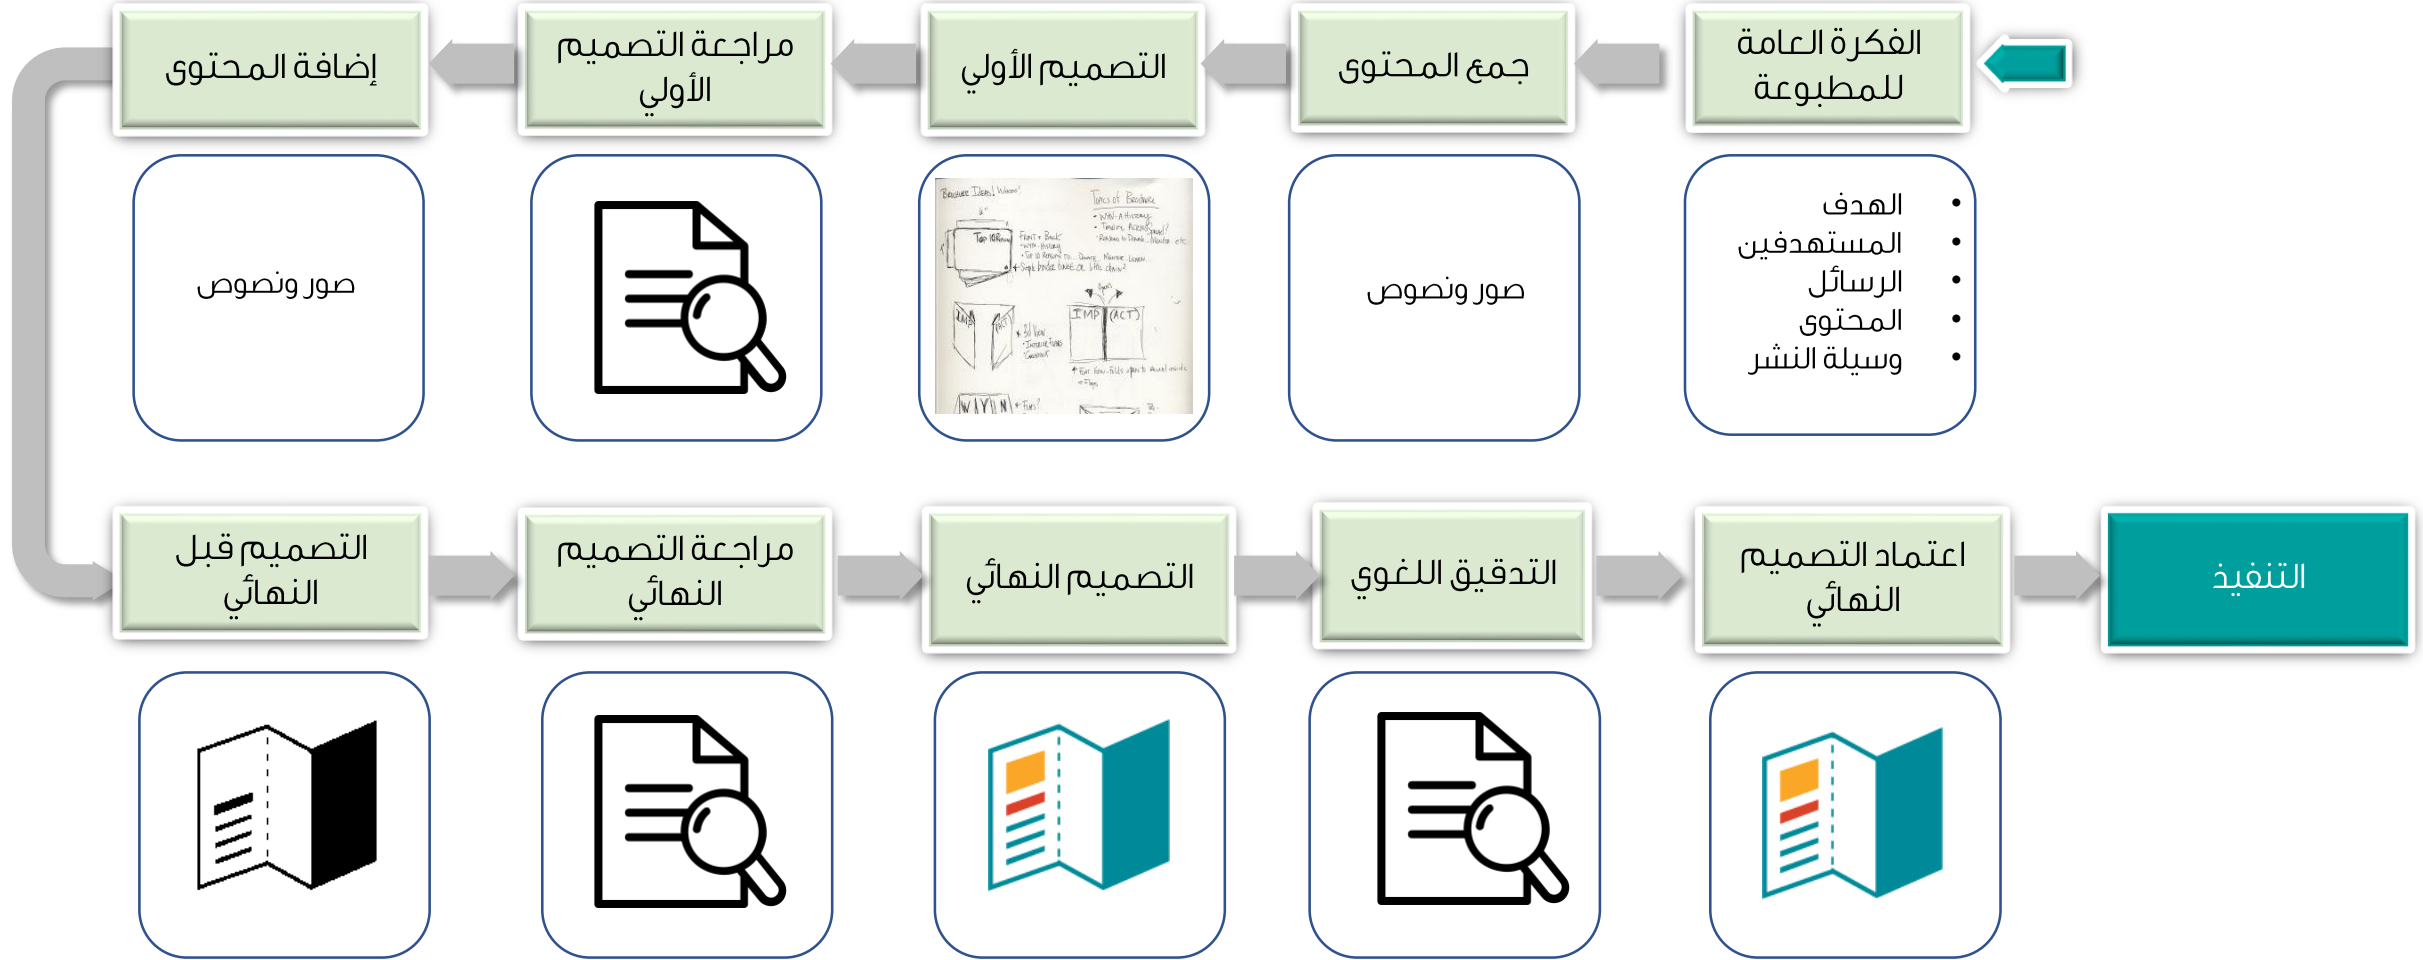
الفكرة العامة للمطبوعة

جمع المحتوى

التصميم الأولي

مراجعة التصميم الأولي

إضافة المحتوى

• الهدف
• المستهدفين
• الرسائل
• المحتوى
• وسيلة النشر

صور ونصوص

صور ونصوص

التصميم قبل النهائي

مراجعة التصميم النهائي

التصميم النهائي

التدقيق اللغوي

اعتماد التصميم النهائي

التنفيذ